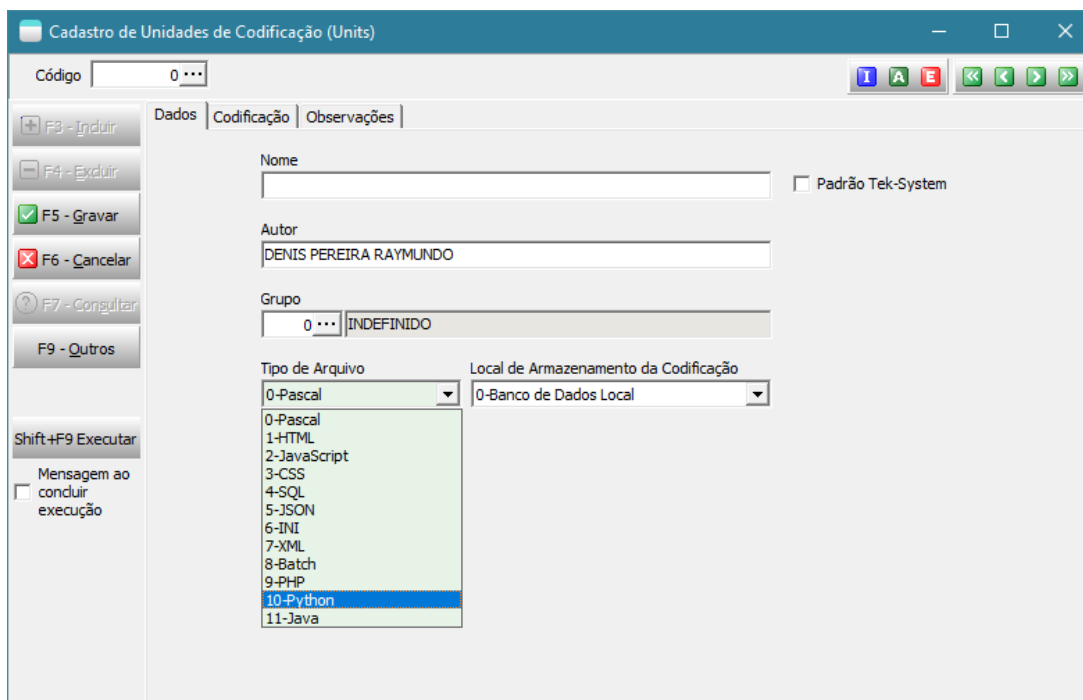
Cadastro de Unidades de Codificação (Units)

Código 0 ···

I A E

F3 - Incluir
F4 - Excluir
F5 - Gravar
F6 - Cancelar
F7 - Consultar
F9 - Outros

Shift+F9 Executar

Mensagem ao concluir execução

Dados | Codificação | Observações

Nome

Padrão Tek-System

Autor
DENIS PEREIRA RAYMUNDO

Grupo
0 ··· INDEFINIDO

Tipo de Arquivo
0-Pascal

Local de Armazenamento da Codificação
0-Banco de Dados Local

0-Pascal
1-HTML
2-JavaScript
3-CSS
4-SQL
5-JSON
6-INI
7-XML
8-Batch
9-PHP
10-Python
11-Java